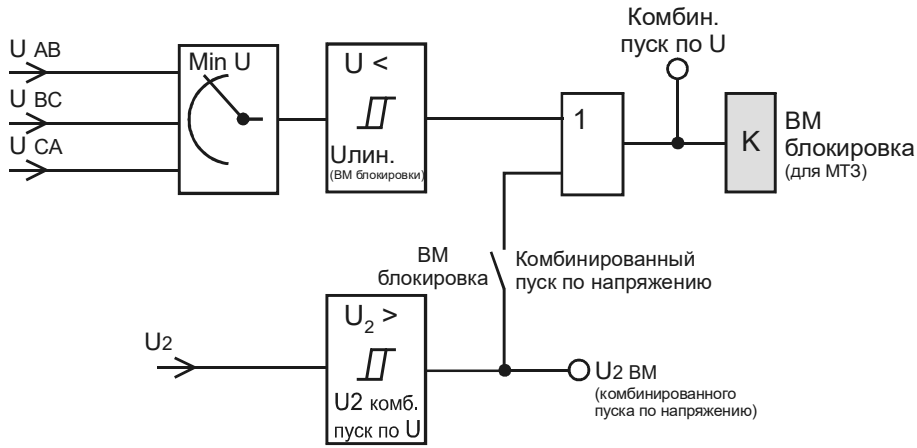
U AB
U BC
U CA
Min U
U <
Uлин.
(ВМ блокировки)
1
Комбин.
пуск по U
K
ВМ
блокировка
(для МТЗ)
ВМ
блокировка
Комбинированный
пуск по напряжению
U2
$U_2$ >
U2 комб.
пуск по U
U2 ВМ
(комбинированного
пуска по напряжению)